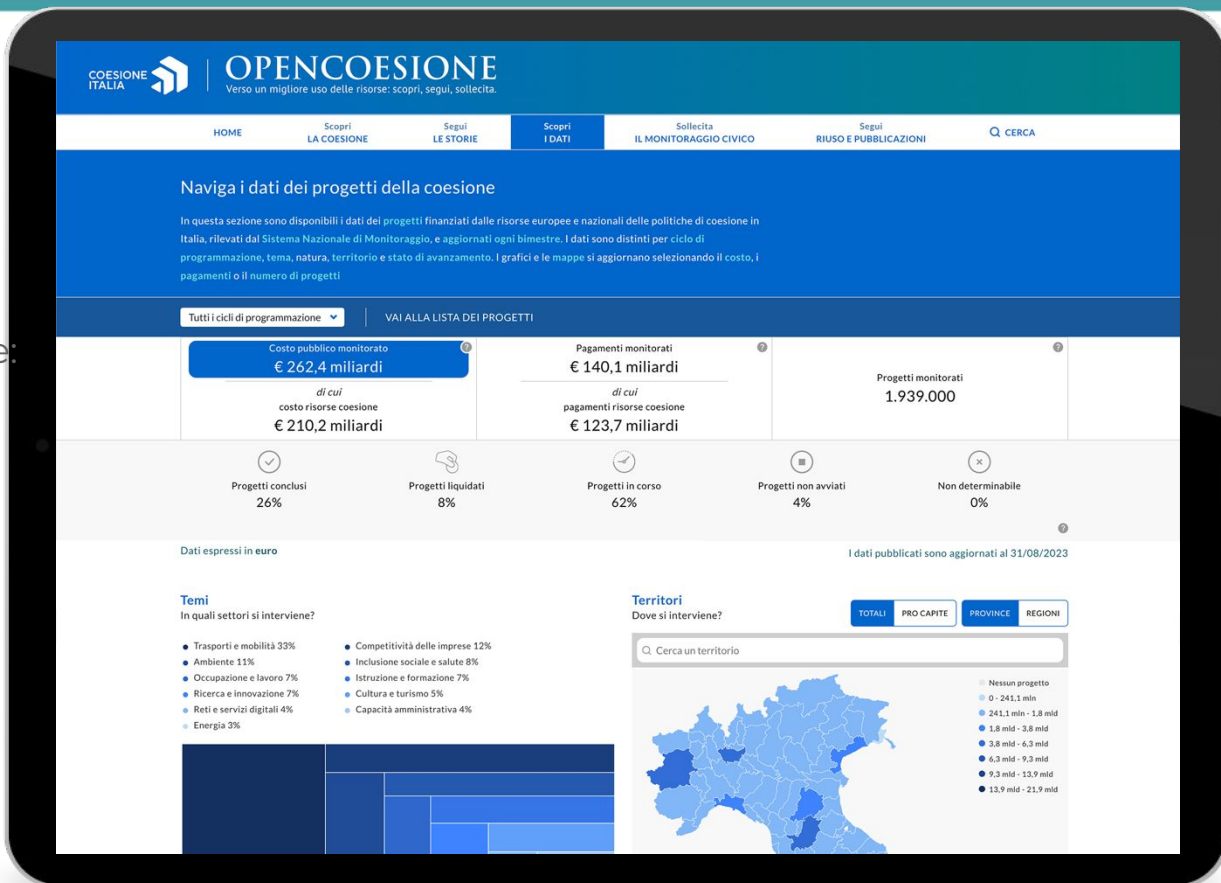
COESIONE ITALIA

OPENCOESIONE
Verso un migliore uso delle risorse: scopri, segui, sollecita.

HOME | Scopri LA COESIONE | Segui LE STORIE | Scopri I DATI | Sollecita IL MONITORAGGIO CIVICO | Segui RIUSO E PUBBLICAZIONI | CERCA

Naviga i dati dei progetti della coesione

In questa sezione sono disponibili i dati dei progetti finanziati dalle risorse europee e nazionali delle politiche di coesione in Italia, rilevati dal Sistema Nazionale di Monitoraggio, e aggiornati ogni bimestre. I dati sono distinti per ciclo di programmazione, tema, natura, territorio e stato di avanzamento. I grafici e le mappe si aggiornano selezionando il costo, i pagamenti o il numero di progetti

Tutti i cicli di programmazione

VAI ALLA LISTA DEI PROGETTI

Costo pubblico monitorato
€ 262,4 miliardi
di cui
costo risorse coesione
€ 210,2 miliardi

Pagamenti monitorati
€ 140,1 miliardi
di cui
pagamenti risorse coesione
€ 123,7 miliardi

Progetti monitorati
1.939.000

Progetti conclusi
26%

Progetti liquidati
8%

Progetti in corso
62%

Progetti non avviati
4%

Non determinabile
0%

Dati espressi in euro

I dati pubblicati sono aggiornati al 31/08/2023

Temi
In quali settori si interviene?

Trasporti e mobilità 33%
Ambiente 11%
Occupazione e lavoro 7%
Ricerca e innovazione 7%
Reti e servizi digitali 4%
Energia 3%
Competitività delle imprese 12%
Inclusione sociale e salute 8%
Istruzione e formazione 7%
Cultura e turismo 5%
Capacità amministrativa 4%

Territori
Dove si interviene?

TOTALI | PRO CAPITE | PROVINCE | REGIONI

Cerca un territorio

Nessun progetto
0 - 241,1 mln
241,1 mln - 1,8 mld
1,8 mld - 3,8 mld
3,8 mld - 6,3 mld
6,3 mld - 9,3 mld
9,3 mld - 13,9 mld
13,9 mld - 21,9 mld